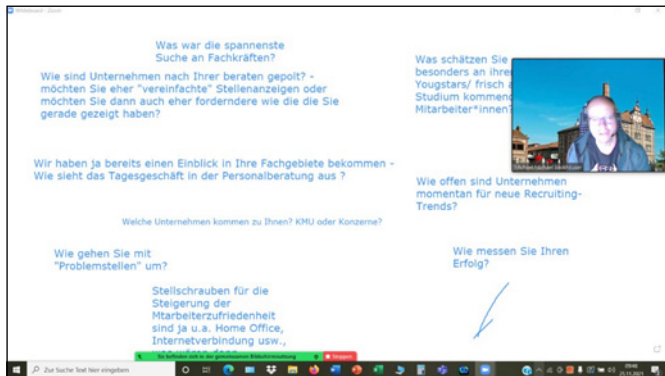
Whiteboard - Zoom

Was war die spannenste Suche an Fachkräften?

Wie sind Unternehmen nach Ihrer beraten gepolt? - möchten Sie eher "vereinfachte" Stellenanzeigen oder möchten Sie dann auch eher forderndere wie die die Sie gerade gezeigt haben?

Was schätzen Sie besonders an ihrer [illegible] Yougstars/ frisch a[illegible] Studium kommend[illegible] Mitarbeiter*innen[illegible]

Wir haben ja bereits einen Einblick in Ihre Fachgebiete bekommen - Wie sieht das Tagesgeschäft in der Personalberatung aus ?

Wie offen sind Unternehmen momentan für neue Recruiting-Trends?

Welche Unternehmen kommen zu Ihnen? KMU oder Konzerne?

Wie gehen Sie mit "Problemstellen" um?

Wie messen Sie Ihren Erfolg?

Stellschrauben für die Steigerung der Mtarbeiterzufriedenheit sind ja u.a. Home Office, Internetverbindung usw.,

Sie befinden sich in der gemeinsamen Bildschirmnutzung

Stoppen

Zur Suche Text hier eingeben

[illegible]
25.11.2021